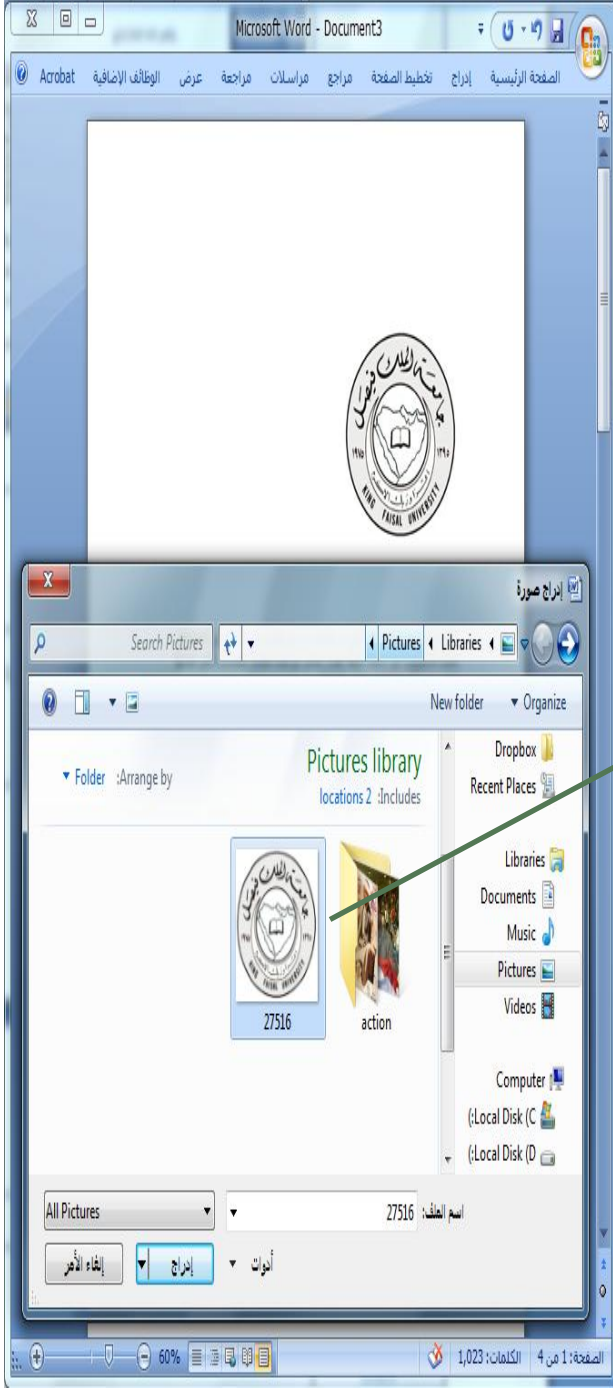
Microsoft Word - Document3

الصفحة الرئيسية إدراج تخطيط الصفحة مراجع مراسلات مراجعة عرض الوظائف الإضافية Acrobat

جامعة الملك فيصل
KING FAISAL UNIVERSITY
١٣٩٥ 1975

إدراج صورة

Libraries ◂ Pictures ◂

Search Pictures

Organize ▾ New folder

Pictures library
Includes: 2 locations

Arrange by: Folder ▾

Dropbox
Recent Places
Libraries
Documents
Music
Pictures
Videos
Computer
Local Disk (C:)
Local Disk (D:)

action
27516

اسم الملف: 27516
All Pictures
أدوات ▾
إدراج
إلغاء الأمر

الصفحة: 1 من 4 الكلمات: 1,023 60%